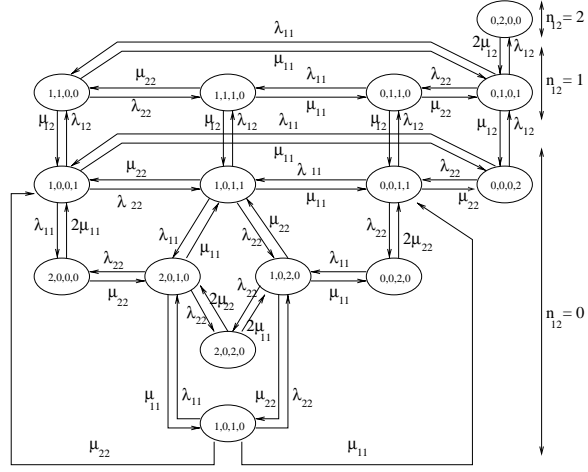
$\lambda_{11}$
0,2,0,0
$n_{12} = 2$
$2\mu_{12}$ $\lambda_{12}$
$\mu_{11}$
$\mu_{22}$ $\lambda_{11}$ $\lambda_{22}$
1,1,0,0
1,1,1,0
0,1,1,0
0,1,0,1
$n_{12} = 1$
$\lambda_{22}$ $\mu_{11}$ $\mu_{22}$
$\mu_{12}$ $\lambda_{12}$ $\mu_{12}$ $\lambda_{12}$ $\lambda_{11}$ $\mu_{12}$ $\lambda_{12}$ $\mu_{12}$ $\lambda_{12}$
$\mu_{11}$
$\mu_{22}$ $\lambda_{11}$ $\lambda_{22}$
1,0,0,1
1,0,1,1
0,0,1,1
0,0,0,2
$\lambda_{22}$ $\mu_{11}$ $\mu_{22}$
$\lambda_{11}$ $2\mu_{11}$ $\mu_{22}$
$\lambda_{11}$ $\mu_{11}$ $\lambda_{22}$ $\lambda_{22}$ $2\mu_{22}$
$\lambda_{22}$ $\lambda_{11}$
2,0,0,0
2,0,1,0
1,0,2,0
0,0,2,0
$\mu_{22}$ $\mu_{11}$
$2\mu_{22}$ $\lambda_{22}$ $\lambda_{22}$ $2\mu_{11}$
2,0,2,0
$n_{12} = 0$
$\mu_{11}$ $\lambda_{11}$ $\mu_{22}$ $\lambda_{22}$
1,0,1,0
$\mu_{22}$
$\mu_{11}$